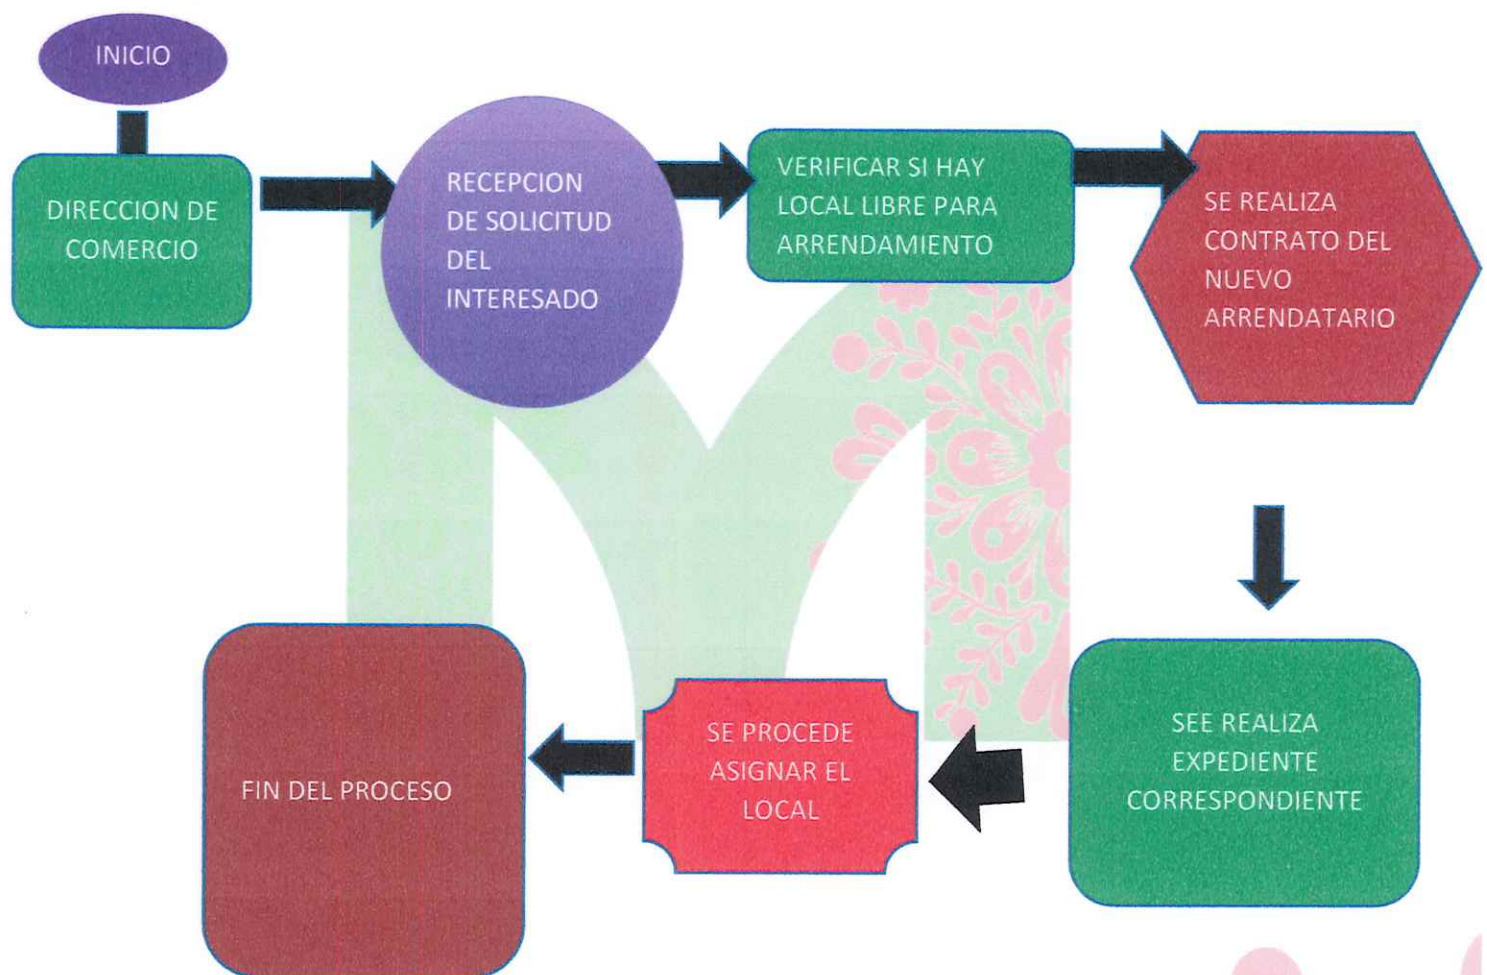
INICIO

DIRECCION DE COMERCIO

RECEPCION DE SOLICITUD DEL INTERESADO

VERIFICAR SI HAY LOCAL LIBRE PARA ARRENDAMIENTO

SE REALIZA CONTRATO DEL NUEVO ARRENDATARIO

SEE REALIZA EXPEDIENTE CORRESPONDIENTE

SE PROCEDE ASIGNAR EL LOCAL

FIN DEL PROCESO